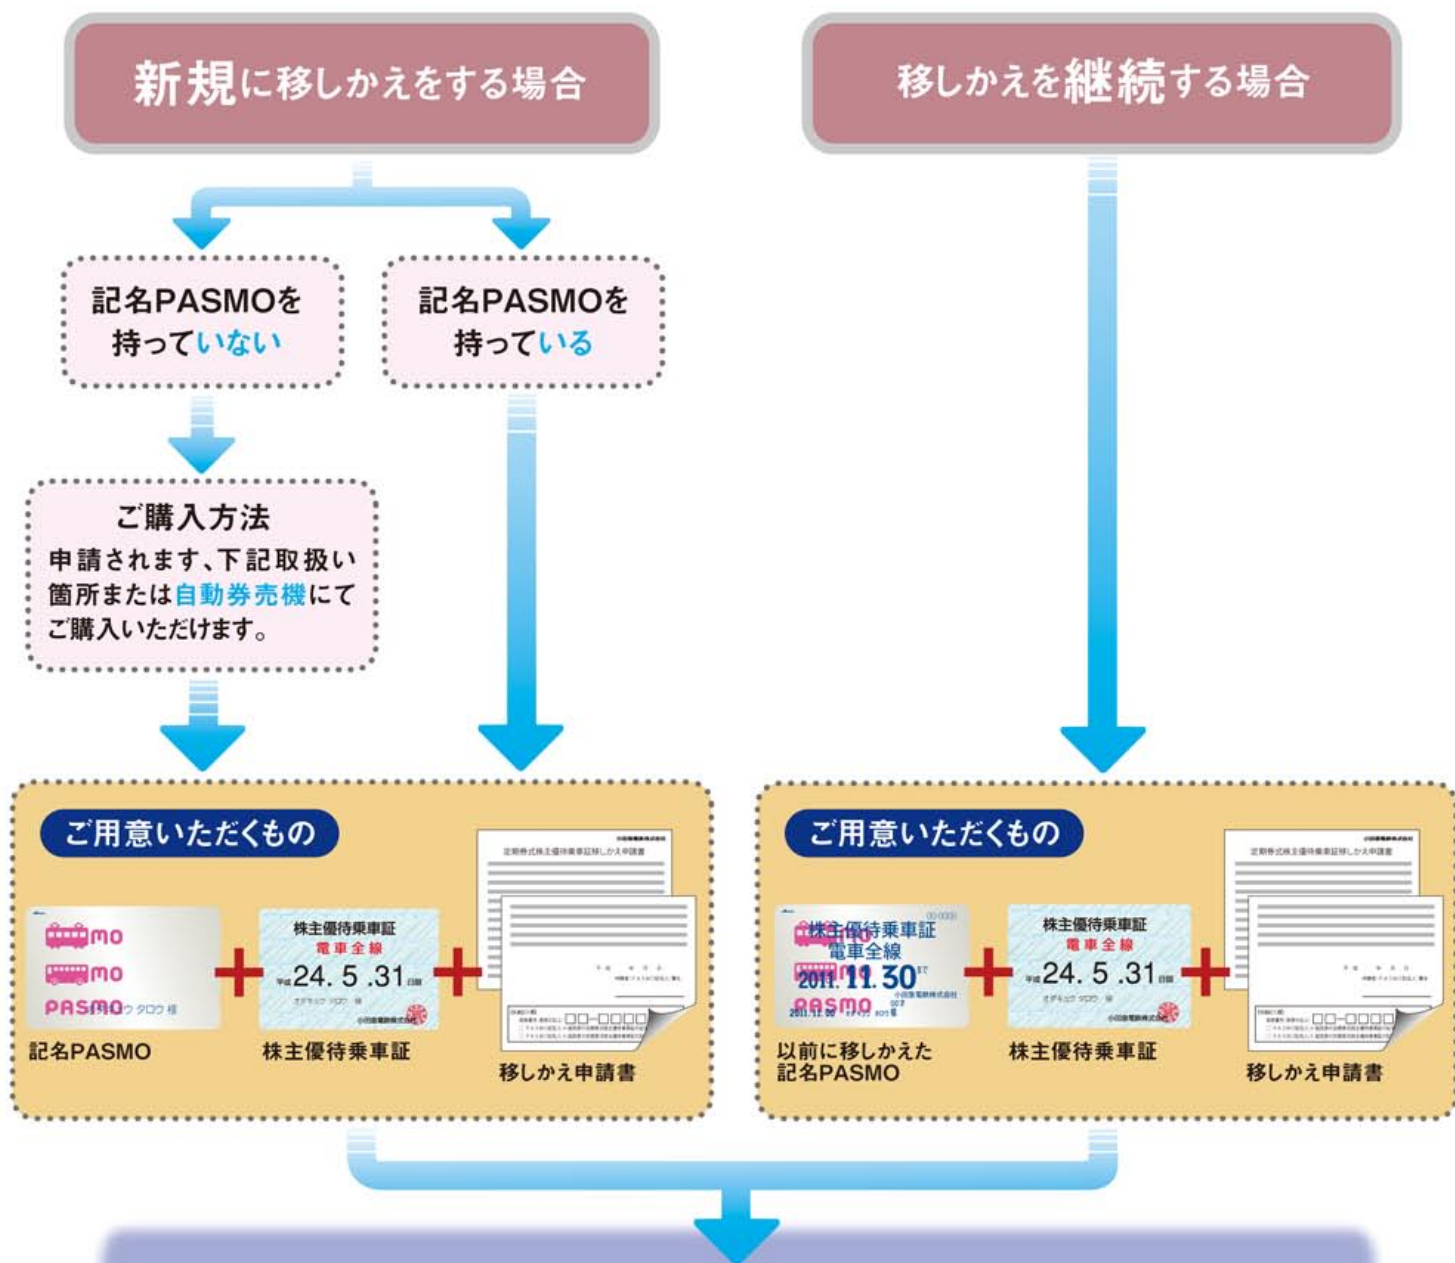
新規に移しかえをする場合

移しかえを継続する場合

記名PASMOを持っていない

記名PASMOを持っている

ご購入方法
申請されます、下記取扱い箇所または自動券売機にてご購入いただけます。

ご用意いただくもの

PASMO

株主優待乗車証
電車全線
平成24. 5 .31日限

定期券式株主優待乗車証移しかえ申請書

記名PASMO

株主優待乗車証

移しかえ申請書

ご用意いただくもの

株主優待乗車証
電車全線
2011. 11. 30
PASMO

株主優待乗車証
電車全線
平成24. 5 .31日限

定期券式株主優待乗車証移しかえ申請書

以前に移しかえた記名PASMO

株主優待乗車証

移しかえ申請書